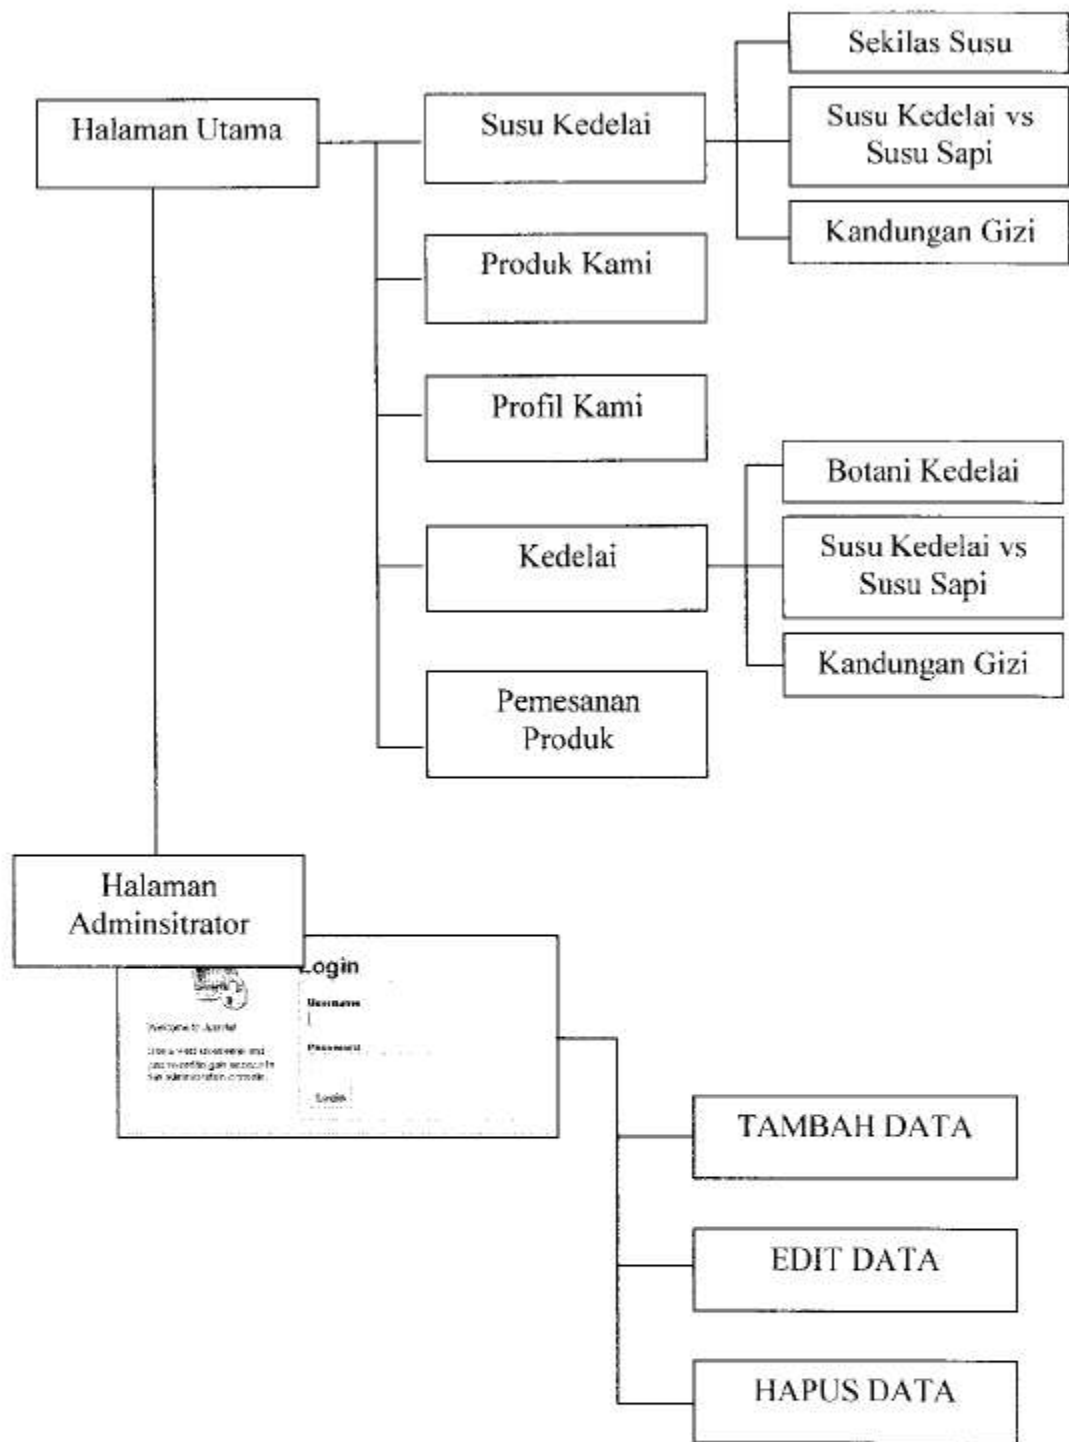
Halaman Utama

Susu Kedelai

Sekilas Susu

Susu Kedelai vs Susu Sapi

Kandungan Gizi

Produk Kami

Profil Kami

Kedelai

Botani Kedelai

Susu Kedelai vs Susu Sapi

Kandungan Gizi

Pemesanan Produk

Halaman Adminsitrator

Login

Username

Password

Welcome to Joomla!

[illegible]

Login

TAMBAH DATA

EDIT DATA

HAPUS DATA